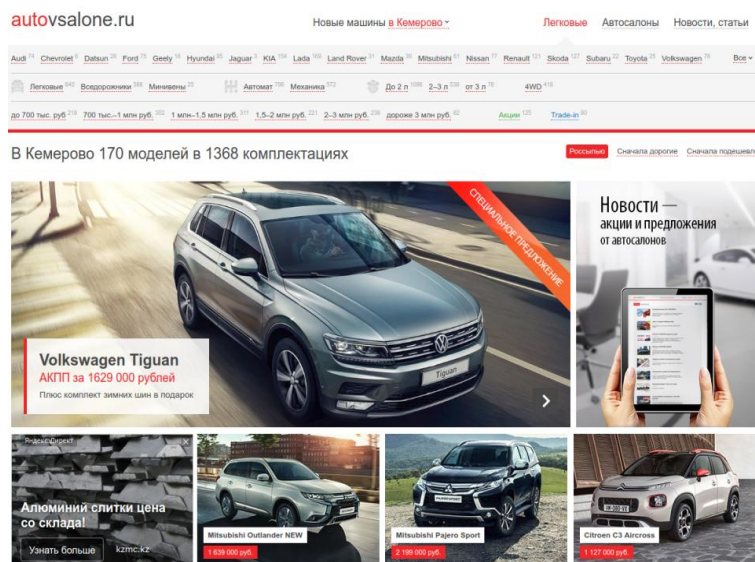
autovsalone.ru

Новые машины в Кемерово

Легковые Автосалоны Новости, статьи

Audi 74 Chevrolet 9 Datsun 26 Ford 75 Geely 16 Hyundai 88 Jaguar 5 KIA 154 Lada 166 Land Rover 31 Mazda 36 Mitsubishi 61 Nissan 77 Renault 121 Skoda 127 Subaru 22 Toyota 25 Volkswagen 78 Все

Легковые 842 Внедорожники 568 Минивены 25

Автомат 796 Механика 572

До 2 л 1086 2–3 л 206 от 3 л 76

4WD 418

до 700 тыс. руб 218 700 тыс.–1 млн руб. 302 1 млн–1,5 млн руб. 311 1,5–2 млн руб. 221 2–3 млн руб. 239 дороже 3 млн руб. 82

Акции 125 Trade-in 80

В Кемерово 170 моделей в 1368 комплектациях

Россыпью Сначала дорогие Сначала подешевле

СПЕЦИАЛЬНОЕ ПРЕДЛОЖЕНИЕ

Volkswagen Tiguan
АКПП за 1629 000 рублей
Плюс комплект зимних шин в подарок

Новости — акции и предложения от автосалонов

Яндекс.Директ

Алюминий слитки цена со склада!

Узнать больше kzmc.kz

Mitsubishi Outlander NEW
1 639 000 руб.

Mitsubishi Pajero Sport
2 199 000 руб.

Citroen C3 Aircross
1 127 000 руб.